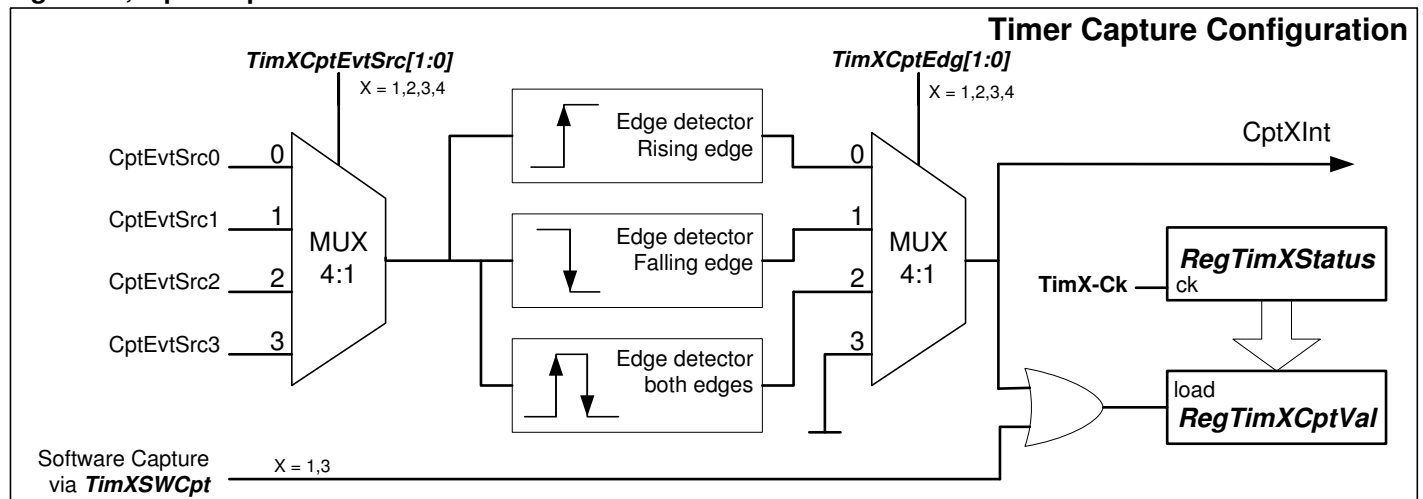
Timer Capture Configuration

TimXCptEvtSrc[1:0]
X = 1,2,3,4

CptEvtSrc0
0
CptEvtSrc1
1
CptEvtSrc2
2
CptEvtSrc3
3

MUX
4:1

Edge detector
Rising edge

Edge detector
Falling edge

Edge detector
both edges

TimXCptEdg[1:0]
X = 1,2,3,4

0
1
2
3

MUX
4:1

CptXInt

TimX-Ck
RegTimXStatus
ck

load
RegTimXCptVal

Software Capture
via TimXSWCpt
X = 1,3